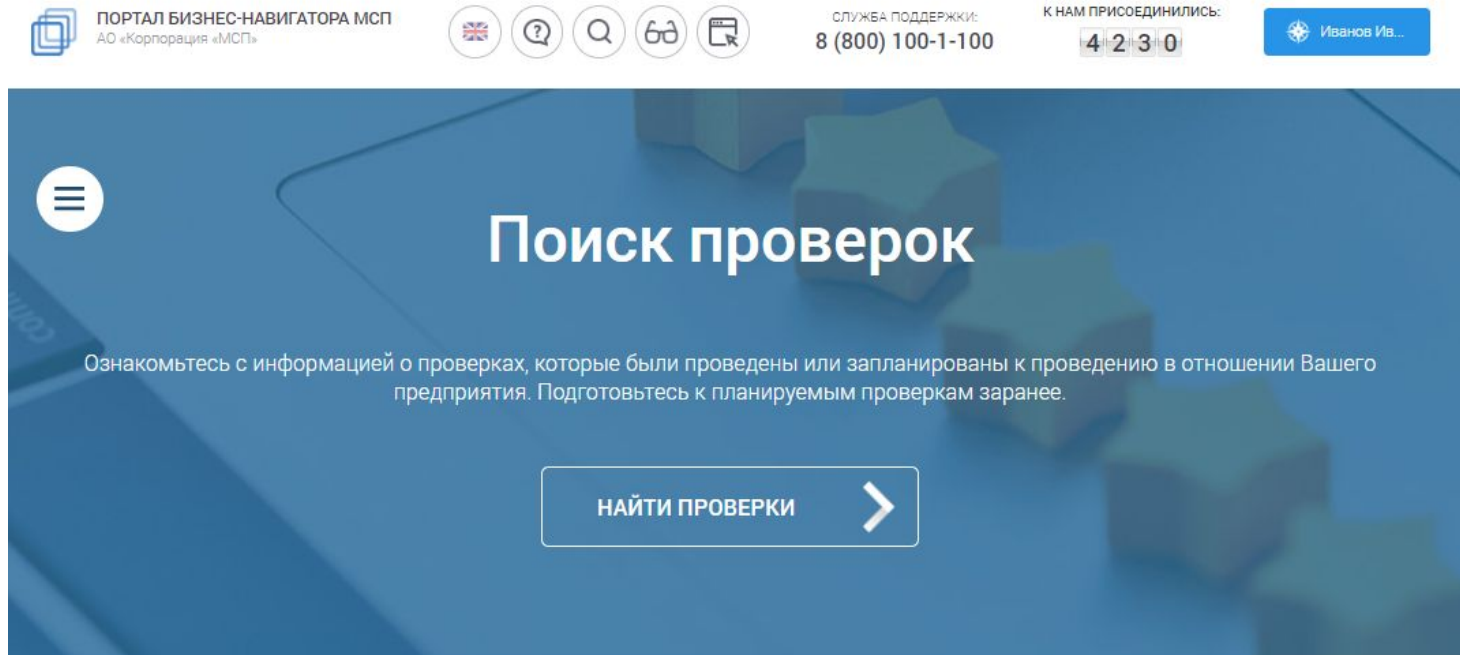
ПОРТАЛ БИЗНЕС-НАВИГАТОРА МСП
АО «Корпорация «МСП»

СЛУЖБА ПОДДЕРЖКИ:
8 (800) 100-1-100

К НАМ ПРИСОЕДИНИЛИСЬ:
4230

Иванов Ив...

Поиск проверок

Ознакомьтесь с информацией о проверках, которые были проведены или запланированы к проведению в отношении Вашего предприятия. Подготовьтесь к планируемым проверкам заранее.

НАЙТИ ПРОВЕРКИ